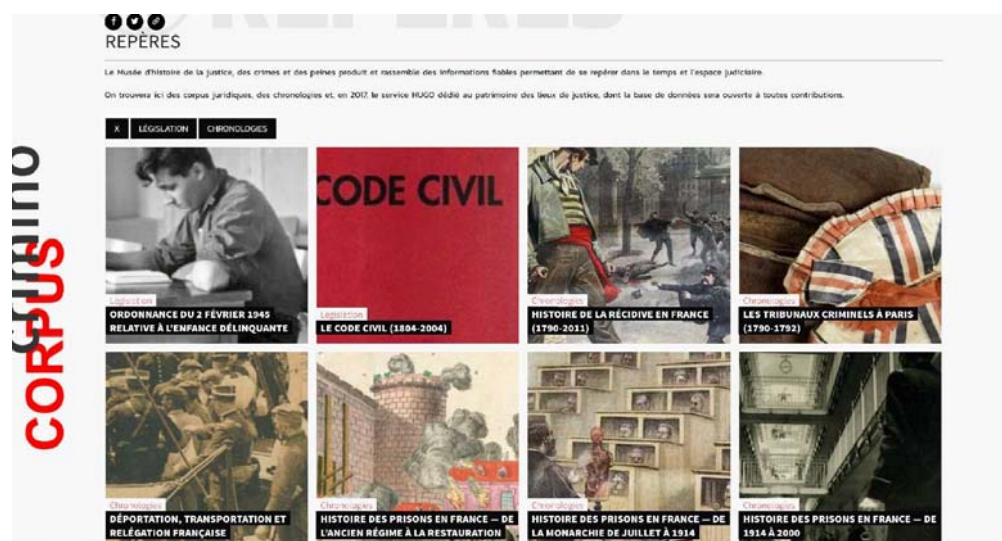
REPÈRES

Le Musée d'histoire de la justice, des crimes et des peines produit et rassemble des informations fiables permettant de se repérer dans le temps et l'espace judiciaire.

On trouvera ici des corpus juridiques, des chronologies et, en 2017, le service HUGO dédié au patrimoine des lieux de justice, dont la base de données sera ouverte à toutes contributions.

X LÉGISLATION CHRONOLOGIES

CORPUS

CODE CIVIL

Législation
ORDONNANCE DU 2 FÉVRIER 1945 RELATIVE À L'ENFANCE DÉLINQUANTE

Législation
LE CODE CIVIL (1804-2004)

Chronologies
HISTOIRE DE LA RÉCIDIVE EN FRANCE (1790-2011)

Chronologies
LES TRIBUNAUX CRIMINELS À PARIS (1790-1792)

Chronologies
DÉPORTATION, TRANSPORTATION ET RELÉGATION FRANÇAISE

Chronologies
HISTOIRE DES PRISONS EN FRANCE — DE L'ANCIEN RÉGIME À LA RESTAURATION

Chronologies
HISTOIRE DES PRISONS EN FRANCE — DE LA MONARCHIE DE JUILLET À 1914

Chronologies
HISTOIRE DES PRISONS EN FRANCE — DE 1914 À 2000